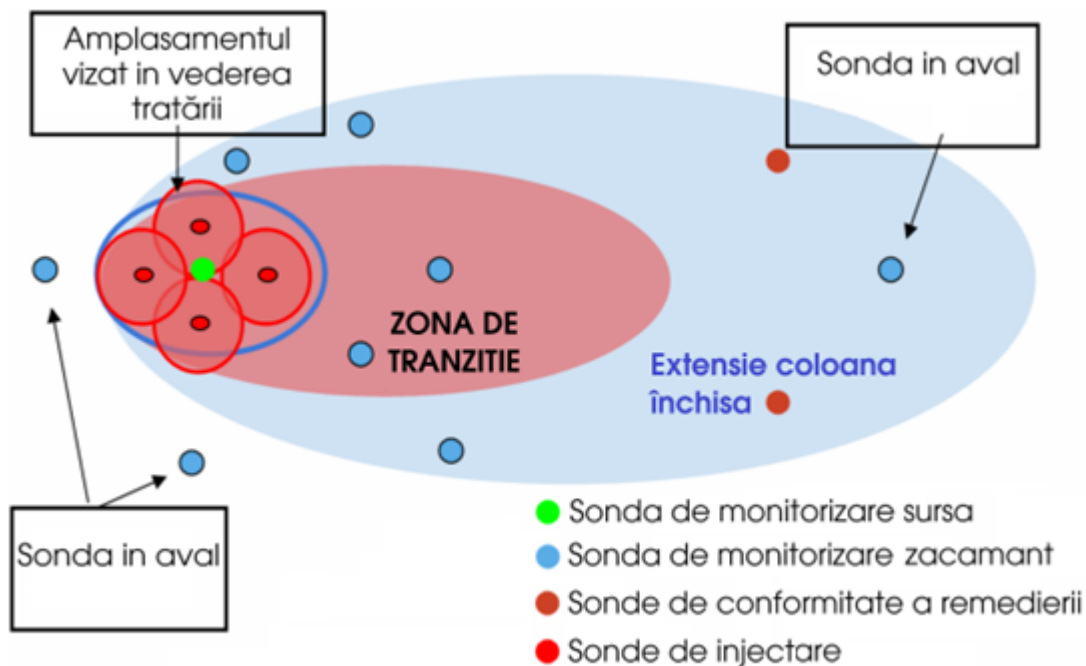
Amplasamentul vizat in vederea tratării

Sonda in aval

ZONA DE TRANZITIE

Extensie coloana închisa

Sonda in aval

Sonda de monitorizare sursa
Sonda de monitorizare zacamant
Sonde de conformitate a remedierii
Sonde de injectare